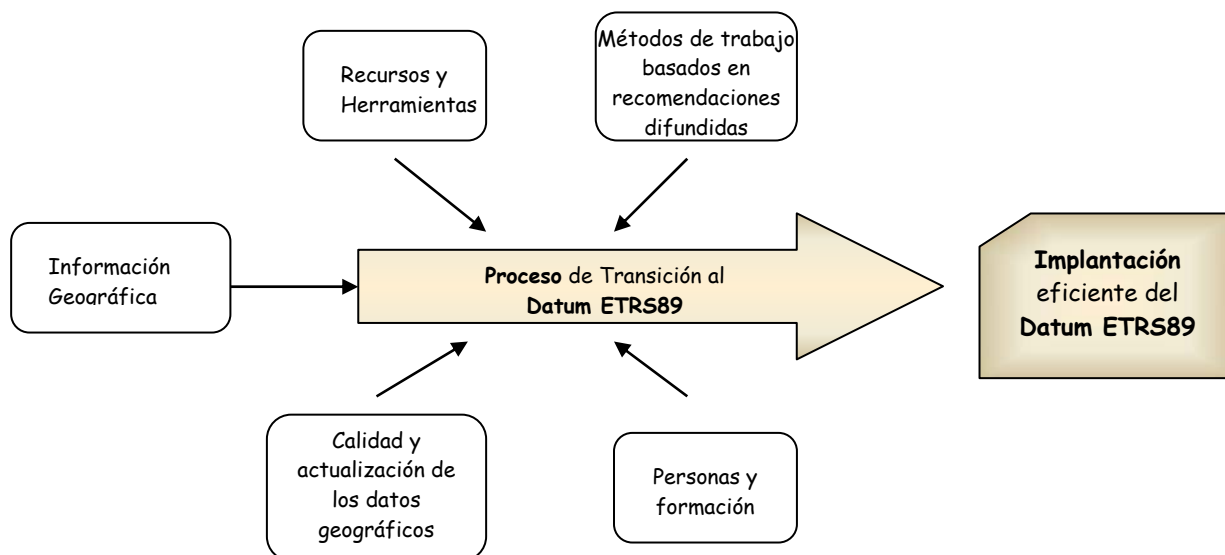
Recursos y Herramientas

Métodos de trabajo basados en recomendaciones difundidas

Información Geoaráfica

**Proceso** de Transición al **Datum ETRS89**

**Implantación** eficiente del **Datum ETRS89**

Calidad y actualización de los datos geográficos

Personas y formación